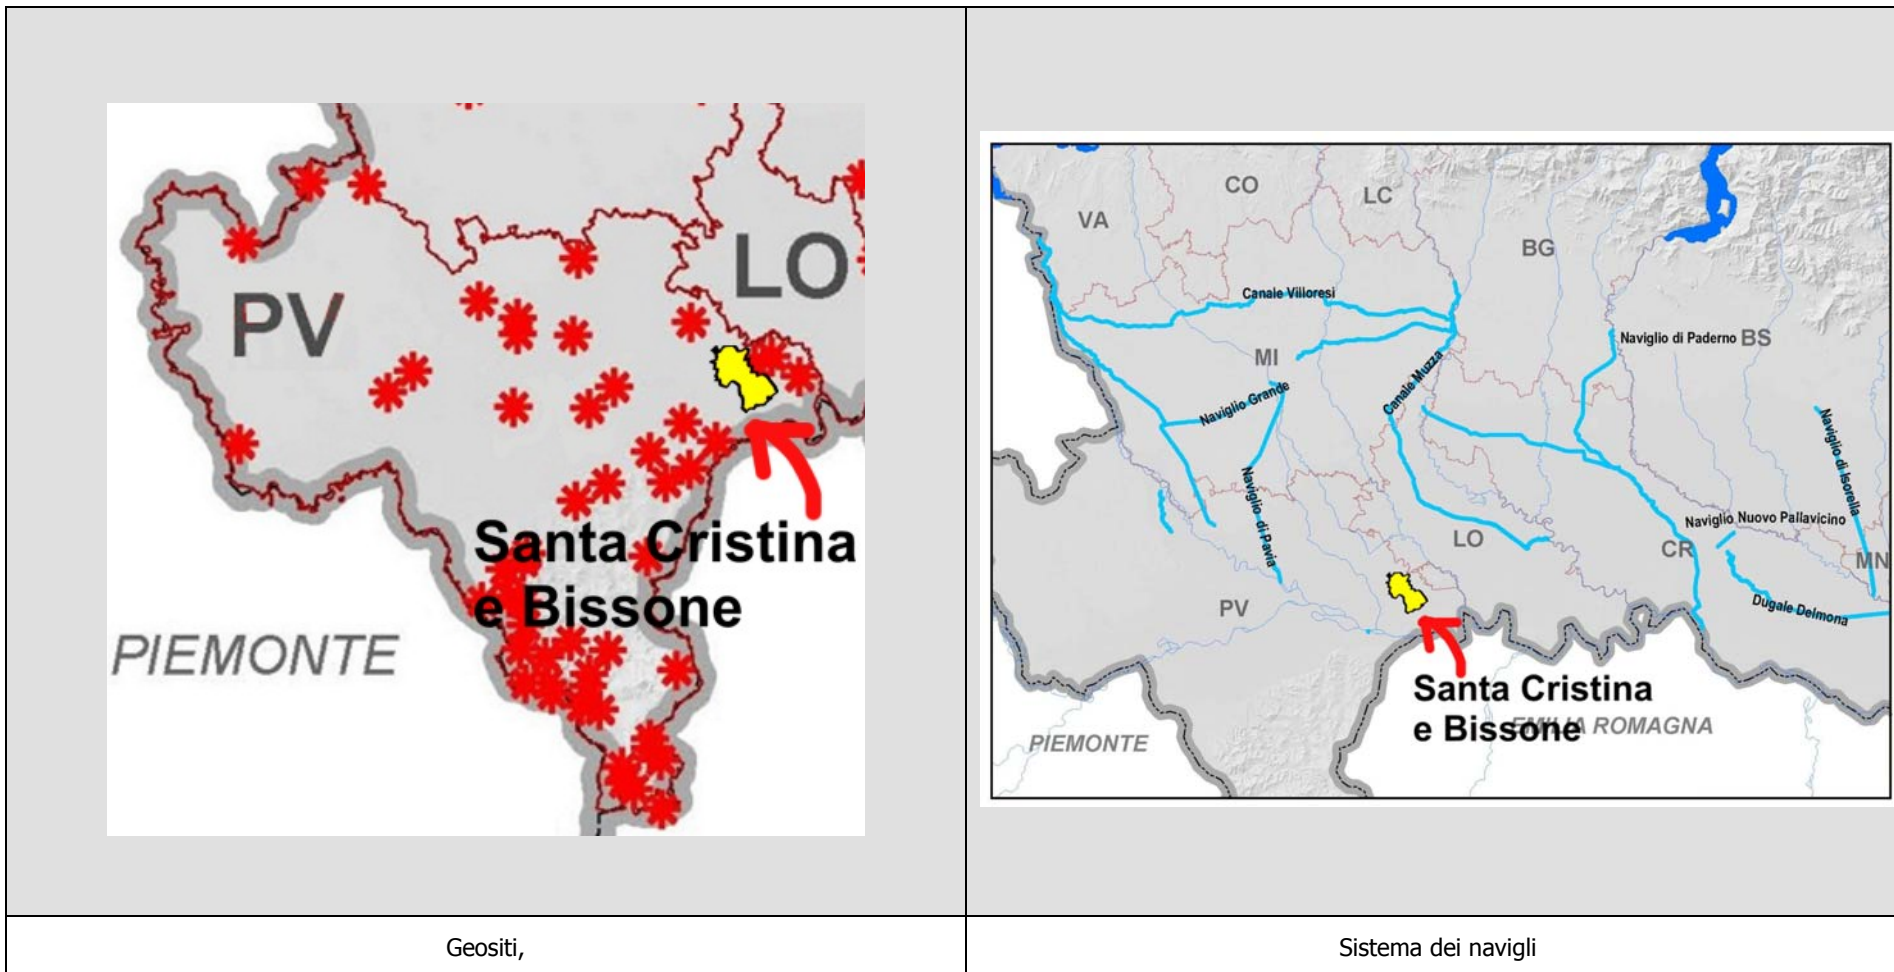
PV
LO
Santa Cristina e Bissone
PIEMONTE

CO
LC
VA
BG
Canale Villoresi
Naviglio di Paderno BS
MI
Canale Muzza
Naviglio Grande
Naviglio di Isorella
Naviglio di Pavia
Naviglio Nuovo Pallavicino
LO
CR
MN
PV
Dugale Delmona
Santa Cristina e Bissone
EMILIA ROMAGNA
PIEMONTE

| Geositi, | Sistema dei navigli |